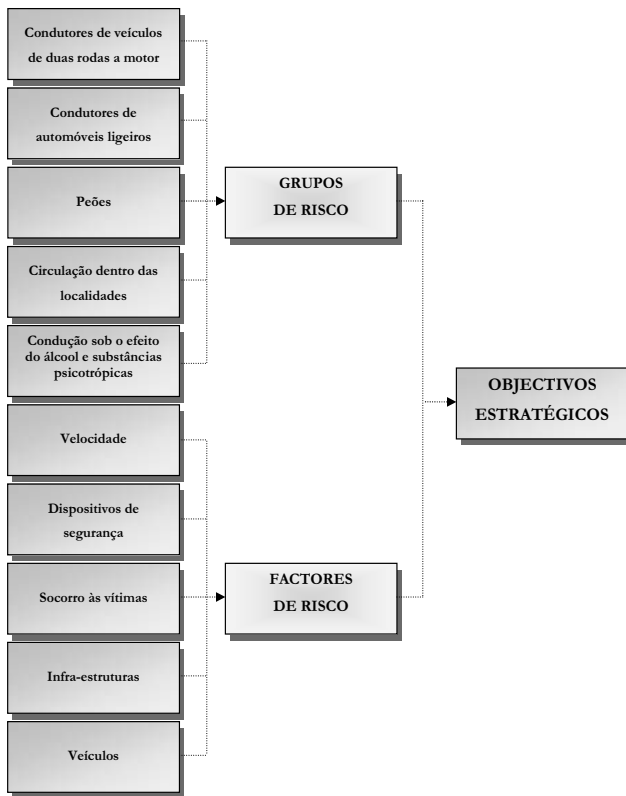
Condutores de veículos de duas rodas a motor

Condutores de automóveis ligeiros

Peões

Circulação dentro das localidades

Condução sob o efeito do álcool e substâncias psicotrópicas

GRUPOS DE RISCO

OBJECTIVOS ESTRATÉGICOS

Velocidade

Dispositivos de segurança

Socorro às vítimas

Infra-estruturas

Veículos

FACTORES DE RISCO